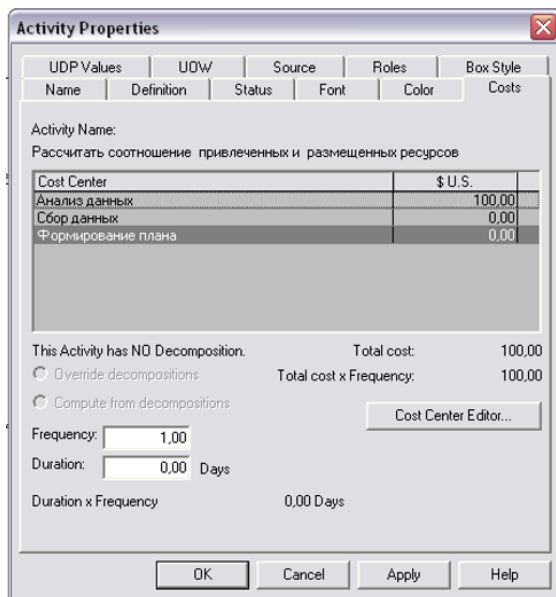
Activity Properties

UDP Values | UOW | Source | Roles | Box Style
Name | Definition | Status | Font | Color | Costs

Activity Name:
Рассчитать соотношение привлеченных и размещенных ресурсов

| Cost Center | $ U.S. |
|---|---|
| Анализ данных | 100,00 |
| Сбор данных | 0,00 |
| Формирование плана | 0,00 |

This Activity has NO Decomposition.
Total cost: 100,00
Override decompositions
Total cost x Frequency: 100,00
Compute from decompositions
Cost Center Editor...
Frequency: 1,00
Duration: 0,00 Days

Duration x Frequency 0,00 Days

OK Cancel Apply Help